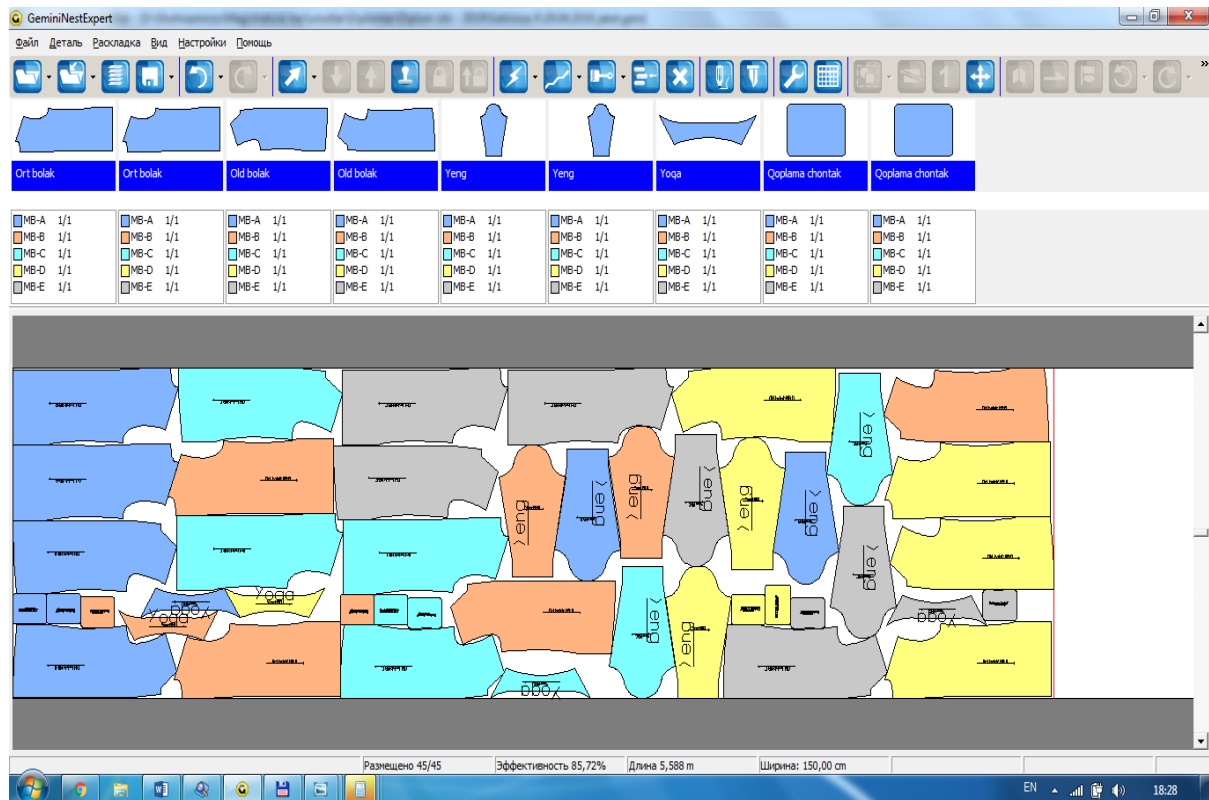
GeminiNestExpert

Файл Деталь Раскладка Вид Настройки Помощь

Ort bolak
Ort bolak
Old bolak
Old bolak
Yeng
Yeng
Yoqa
Qoplama chontak
Qoplama chontak

| MB-A 1/1 | MB-A 1/1 | MB-A 1/1 | MB-A 1/1 | MB-A 1/1 | MB-A 1/1 | MB-A 1/1 | MB-A 1/1 | MB-A 1/1 |
|---|---|---|---|---|---|---|---|---|
| MB-B 1/1 | MB-B 1/1 | MB-B 1/1 | MB-B 1/1 | MB-B 1/1 | MB-B 1/1 | MB-B 1/1 | MB-B 1/1 | MB-B 1/1 |
| MB-C 1/1 | MB-C 1/1 | MB-C 1/1 | MB-C 1/1 | MB-C 1/1 | MB-C 1/1 | MB-C 1/1 | MB-C 1/1 | MB-C 1/1 |
| MB-D 1/1 | MB-D 1/1 | MB-D 1/1 | MB-D 1/1 | MB-D 1/1 | MB-D 1/1 | MB-D 1/1 | MB-D 1/1 | MB-D 1/1 |
| MB-E 1/1 | MB-E 1/1 | MB-E 1/1 | MB-E 1/1 | MB-E 1/1 | MB-E 1/1 | MB-E 1/1 | MB-E 1/1 | MB-E 1/1 |

Yeng Yeng Yeng Yeng Yeng Yeng Yeng Yeng Yeng Yeng
Yoqa Yoqa Yoqa Yoqa Yoqa

Размещено 45/45 Эффективность 85,72% Длина 5,588 m Ширина: 150,00 cm

EN 18:28